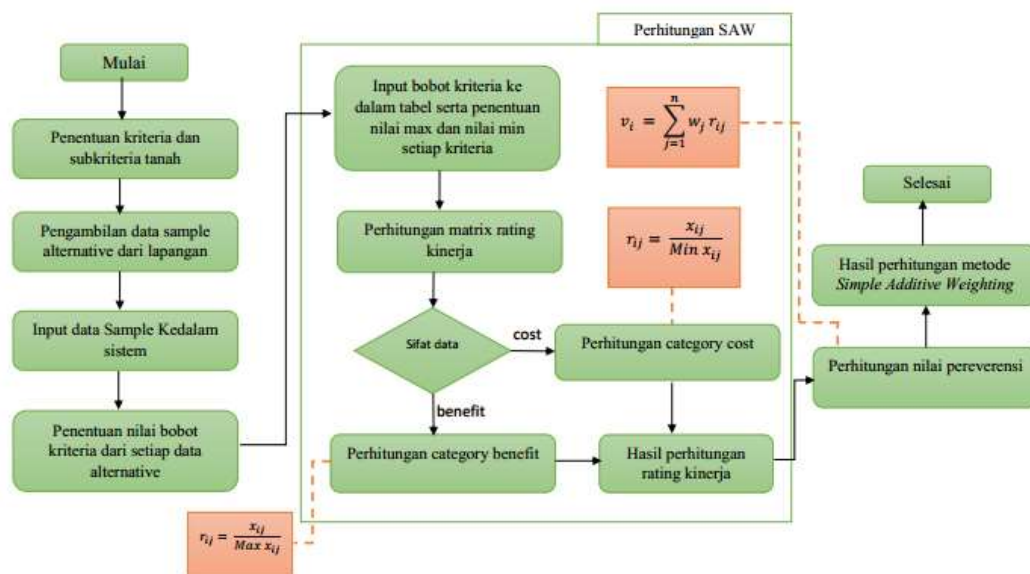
Mulai

Penentuan kriteria dan subkriteria tanah

Pengambilan data sample alternative dari lapangan

Input data Sample Kedalam sistem

Penentuan nilai bobot kriteria dari setiap data alternative

Perhitungan SAW

Input bobot kriteria ke dalam tabel serta penentuan nilai max dan nilai min setiap kriteria

$v_i = \sum_{j=1}^{n} w_j r_{ij}$

Perhitungan matrix rating kinerja

$r_{ij} = \frac{x_{ij}}{Min\ x_{ij}}$

Sifat data

cost

Perhitungan category cost

benefit

Perhitungan category benefit

Hasil perhitungan rating kinerja

$r_{ij} = \frac{x_{ij}}{Max\ x_{ij}}$

Selesai

Hasil perhitungan metode *Simple Additive Weighting*

Perhitungan nilai pereverensi